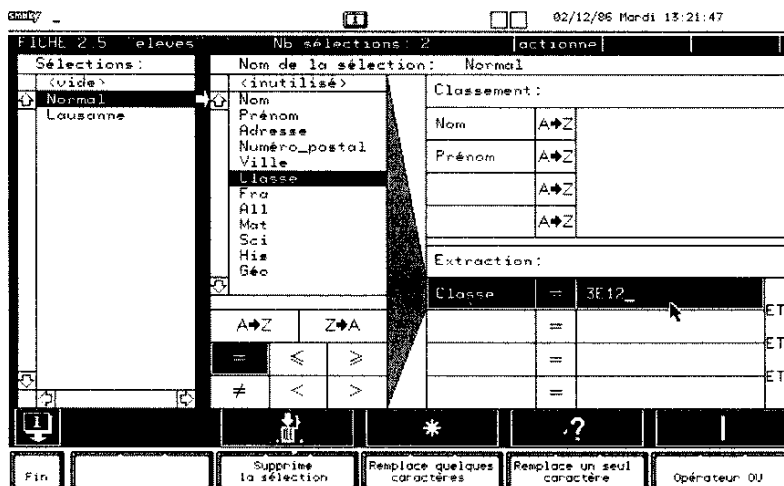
Smaky _ 02/12/86 Mardi 13:21:47

FICHE 2.5 "eleves" Nb sélections: 2 actionne

Sélections:
<vide>
Normal
Lausanne

Nom de la sélection: Normal

<inutilisé>
Nom
Prénom
Adresse
Numéro_postal
Ville
Classe
Fra
All
Mat
Sci
His
Géo

Classement:

| Nom | A→Z |
|---|---|
| Prénom | A→Z |
| | A→Z |
| | A→Z |

A→Z Z→A
= ≤ ≥
≠ < >

Extraction:

| Classe | = | 3E12_ | ET |
|---|---|---|---|
| | = | | ET |
| | = | | ET |
| | = | | |

* ?

Fin | Supprime la sélection | Remplace quelques caractères | Remplace un seul caractère | Opérateur OU